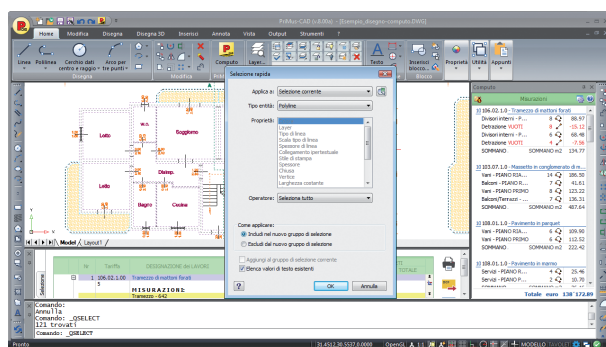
PriMus-CAD (v.8.00a) - [Esempio_disegno-computo.DWG]

Home | Modifica | Disegna | Disegna 3D | Inserisci | Annota | Vista | Output | Strumenti | ?

Linea | Polilinea | Cerchio dati centro e raggio | Arco per tre punti | Disegna | Modifica | Computo | Layer | Testo | Inserisci blocco | Blocco | Proprietà | Utilità | Appunti

Selezione rapida

Applica a: Selezione corrente
Tipo entità: Polilinea
Proprietà:
Layer
Tipo di linea
Scala tipo di linea
Spessore di linea
Collegamento ipertestuale
Stile di stampa
Spessore
Chiusa
Vertice
Larghezza costante

Operatore: Selezione tutto

Come applicare:
Includi nel nuovo gruppo di selezione
Escludi dal nuovo gruppo di selezione

Aggiungi al gruppo di selezione corrente
Elenca valori di testo esistenti

OK | Annulla

Letto | Soggiorno | Letto | Disimp. | Bagno | Cucina

Model / Layout1 /

N. | Tariffa | DESIGNAZIONE dei LAVORI | TOTALE
1 | 106.02.1.00 | Tramezzo di mattoni forati
MISURAZIONI:
Tramezzo - 642

Computo
Misurazioni
106.02.1.0 - Tramezzo di mattoni forati
Divisori interni - P... 8 88.97
Detrazione VUOTI 8 -15.12
Divisori interni - P... 8 68.48
Detrazione VUOTI 4 -7.56
SOMMANO mq 134.77
103.07.1.0 - Massetto in conglomerato di ce...
Vani - PIANO RIA... 14 186.50
Balconi - PIANO R... 7 41.61
Vani - PIANO PRIMO 8 123.22
Balconi/Terrazzi - ... 7 136.31
SOMMANO mq 487.64
108.01.1.0 - Pavimento in parquet
Vani - PIANO RIA... 6 109.90
Vani - PIANO PRIMO 6 112.52
SOMMANO mq 222.42
108.01.1.0 - Pavimento in marmo
Servizi - PIANO R... 4 25.46
Servizi - PIANO R... 4 22.40
Totale euro 138 172.89

Comando:
Annulla
Comando: _QSELECT
121 trovati
Comando: _QSELECT

Pronto | 31.45(1)38.5537,0.0000 | OpenGL | MODELLO